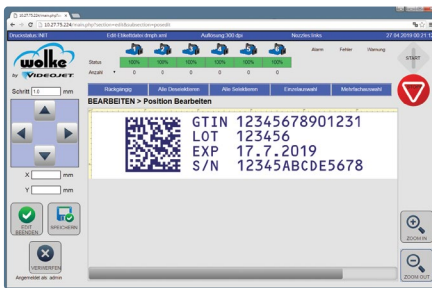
10.27.75.224/main.php
10.27.75.224/main.php?action=edit&subaction=jsonedit

Druckstatus: NET
Edit Etikettdatei dmph.xml
Auflösung 300 dpi
Nozzles links
27.04.2019 00:21:1

Alarm
Fehler
Warnung
START

Status
100%
100%
100%
100%
100%
Anzahl
0
0
0
0
0

wolke
by VIDEOJET

Schritt 1.0 mm

Rückgängig
Alle Deselektieren
Alle Selektieren
Einzelauswahl
Mehrfachauswahl

BEARBEITEN > Position Bearbeiten

GTIN 12345678901231
LOT 123456
EXP 17.7.2019
S/N 12345ABCDE5678

X mm
Y mm

EDIT BEENDEN
SPEICHERN

VERWERFEN
Angemeldet als: admin

ZOOM IN
ZOOM OUT